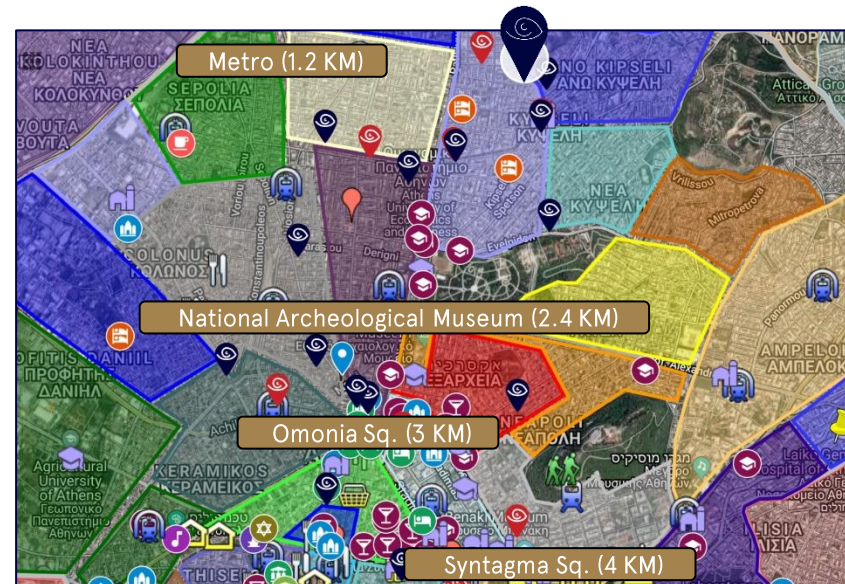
NEA KOLOKINTHOU
ΝΕΑ ΚΟΛΟΚΥΝΘΟΥ
Metro (1.2 KM)
PANORAM
SEPOLIA
ΣΕΠΟΛΙΑ
NO KIPSELI
ΑΝΩ ΚΥΨΕΛΗ
Attica
Αττικό
VOUTA
ΒΟΥΤΑ
KYPSELI
ΚΥΨΕΛΗ
Πανεπιστήμιο Αθηνών
NEA KYPSELI
ΝΕΑ ΚΥΨΕΛΗ
Vrilissou
Mitropetrova
COLONUS
ΚΟΛΩΝΟΣ
National Archeological Museum (2.4 KM)
AMPELOK
ΑΜΠΕΛΟΚ
OFITIS DANIIL
ΠΡΟΦΗΤΗΣ ΔΑΝΙΗΛ
ΕΞΑΡΧΕΙΑ
Omonia Sq. (3 KM)
ΝΕΑΠΟΛΗ
Agricultural University of Athens
Γεωπονικό Πανεπιστήμιο Αθηνών
KERAMIKOS
ΚΕΡΑΜΕΙΚΟΣ
Laiko Gen Hospital of
ILISIA
ΙΛΙΣΙΑ
THISEI
Syntagma Sq. (4 KM)